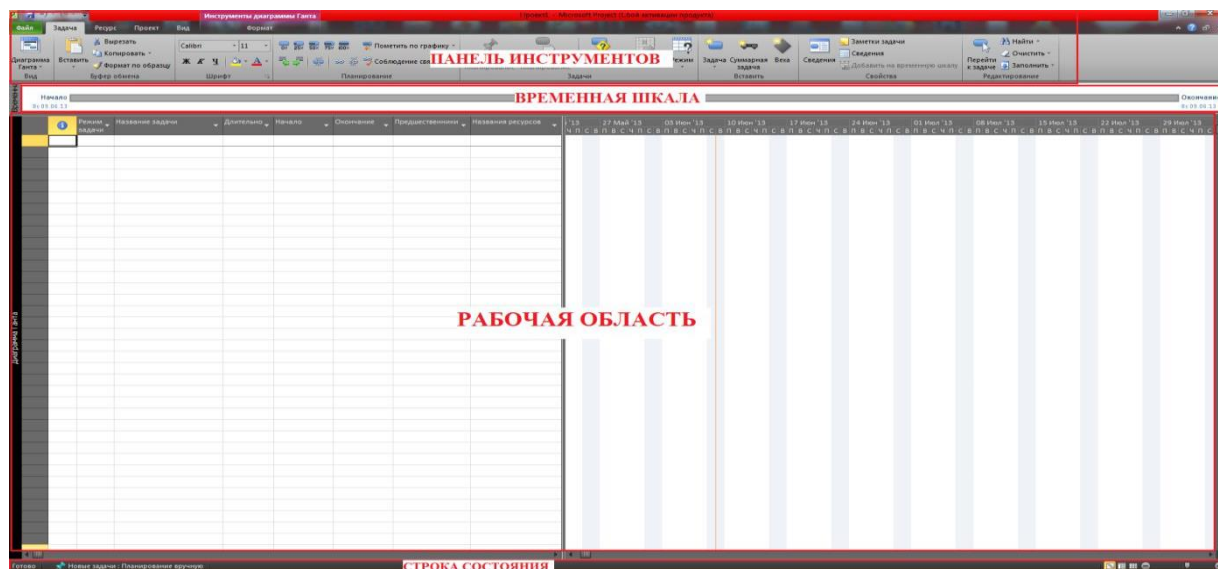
Инструменты диаграммы Ганта
Проект1 - Microsoft Project (Сбой активации продукта)
Файл Задача Ресурс Проект Вид Формат
Диаграмма Ганта Вставить Вырезать Копировать Формат по образцу Calibri 11 Ж К Ч Пометить по графику Соблюдение свя ПАНЕЛЬ ИНСТРУМЕНТОВ Режим Задача Суммарная задача Веха Сведения Заметки задачи Сведения Добавить на временную шкалу Перейти к задаче Найти Очистить Заполнить
Вид Буфер обмена Шрифт Планирование Задачи Вставить Свойства Редактирование
Начало
ВРЕМЕННАЯ ШКАЛА
Окончание
| | Режим задачи | Название задачи | Длительность | Начало | Окончание | Предшественники | Названия ресурсов |
|---|---|---|---|---|---|---|---|
27 Май '13 03 Июн '13 10 Июн '13 17 Июн '13 24 Июн '13 01 Июл '13 08 Июл '13 15 Июл '13 22 Июл '13 29 Июл '13
Диаграмма Ганта
РАБОЧАЯ ОБЛАСТЬ
Готово Новые задачи : Планирование вручную
СТРОКА СОСТОЯНИЯ